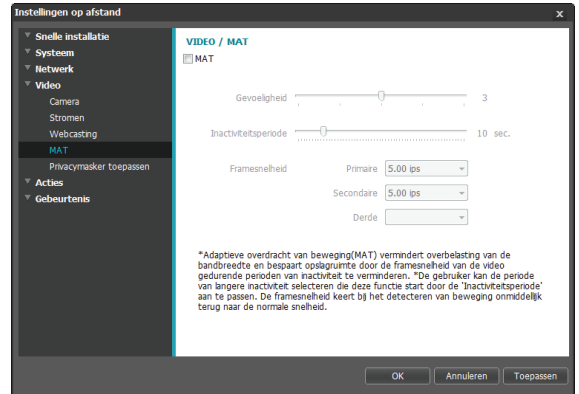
Instellingen op afstand

Snelle installatie
Systeem
Netwerk
Video
Camera
Stromen
Webcasting
MAT
Privacymasker toepassen
Acties
Gebeurtenis

VIDEO / MAT

MAT

Gevoeligheid 3

Inactiviteitsperiode 10 sec.

Framesnelheid Primaire 5.00 ips

Secondaire 5.00 ips

Derde

*Adaptieve overdracht van beweging(MAT) vermindert overbelasting van de bandbreedte en bespaart opslagruimte door de framesnelheid van de video gedurende perioden van inactiviteit te verminderen. *De gebruiker kan de periode van langere inactiviteit selecteren die deze functie start door de 'Inactiviteitsperiode' aan te passen. De framesnelheid keert bij het detecteren van beweging onmiddellijk terug naar de normale snelheid.

OK Annuleren Toepassen